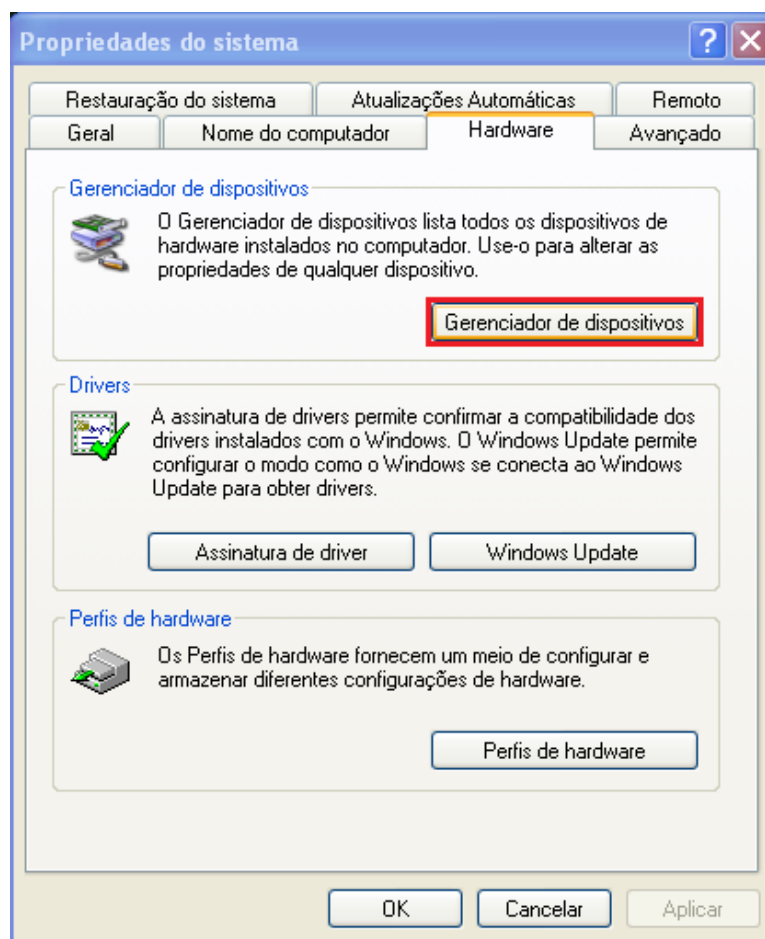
Propriedades do sistema

?

Restauração do sistema

Atualizações Automáticas

Remoto

Geral

Nome do computador

Hardware

Avançado

Gerenciador de dispositivos

O Gerenciador de dispositivos lista todos os dispositivos de hardware instalados no computador. Use-o para alterar as propriedades de qualquer dispositivo.

Gerenciador de dispositivos

Drivers

A assinatura de drivers permite confirmar a compatibilidade dos drivers instalados com o Windows. O Windows Update permite configurar o modo como o Windows se conecta ao Windows Update para obter drivers.

Assinatura de driver

Windows Update

Perfis de hardware

Os Perfis de hardware fornecem um meio de configurar e armazenar diferentes configurações de hardware.

Perfis de hardware

OK

Cancelar

Aplicar